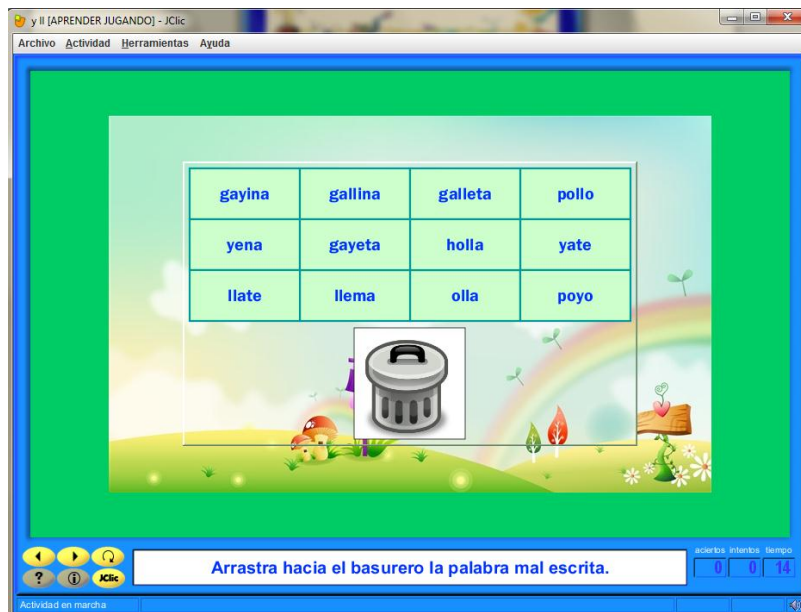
y ll [APRENDER JUGANDO] - JClic

Archivo Actividad Herramientas Ayuda

| gayina | gallina | galleta | pollo |
|---|---|---|---|
| yena | gayeta | holla | yate |
| llate | llema | olla | poyo |

JClic

Arrastra hacia el basurero la palabra mal escrita.

aciertos intentos tiempo
0 0 14

Actividad en marcha